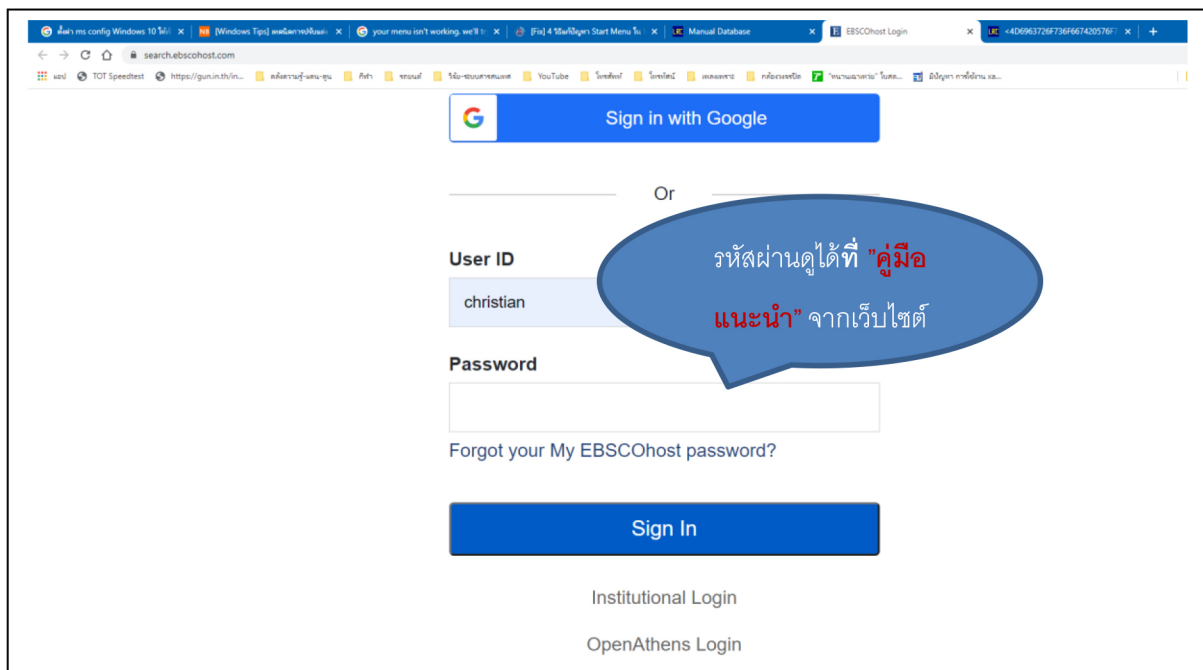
ตั้งค่า ms config Windows 10 ให้ได้ ×
[Windows Tips] เทคนิคการปรับแต่ง ×
your menu isn't working. we'll tr ×
[Fix] 4 วิธีแก้ปัญหา Start Menu ใน ×
Manual Database ×
EBSCOhost Login ×
<4D6963726F736674205...
search.ebscohost.com
แอป TOT Speedtest https://gun.in.th/in... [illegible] YouTube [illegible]

Sign in with Google

Or

User ID

christian

Password

Forgot your My EBSCOhost password?

Sign In

Institutional Login

OpenAthens Login

รหัสผ่านดูได้ที่ "คู่มือแนะนำ" จากเว็บไซต์